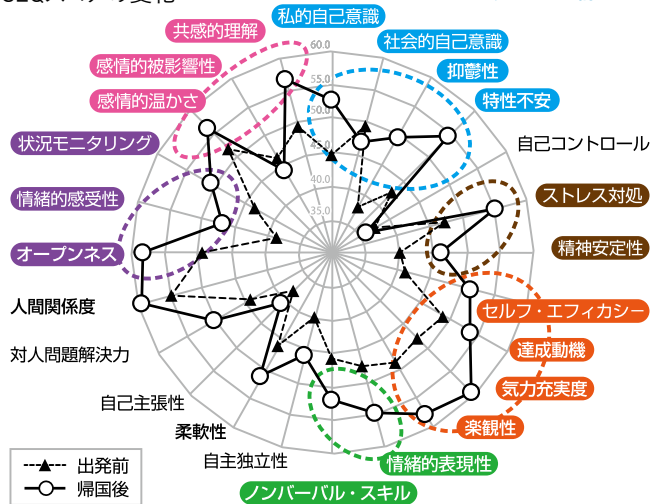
EQスコアの変化

共感的理解
私的自己意識
社会的自己意識
感情的被影響性
抑鬱性
感情的温かさ
特性不安
状況モニタリング
自己コントロール
情緒的感受性
ストレス対処
オープンネス
精神安定性
人間関係度
セルフ・エフィカシー
対人問題解決力
達成動機
気力充実度
自己主張性
楽観性
柔軟性
自主独立性
情緒的表現性
ノンバーバル・スキル

60.0
55.0
50.0
45.0
40.0
35.0

出発前
帰国後